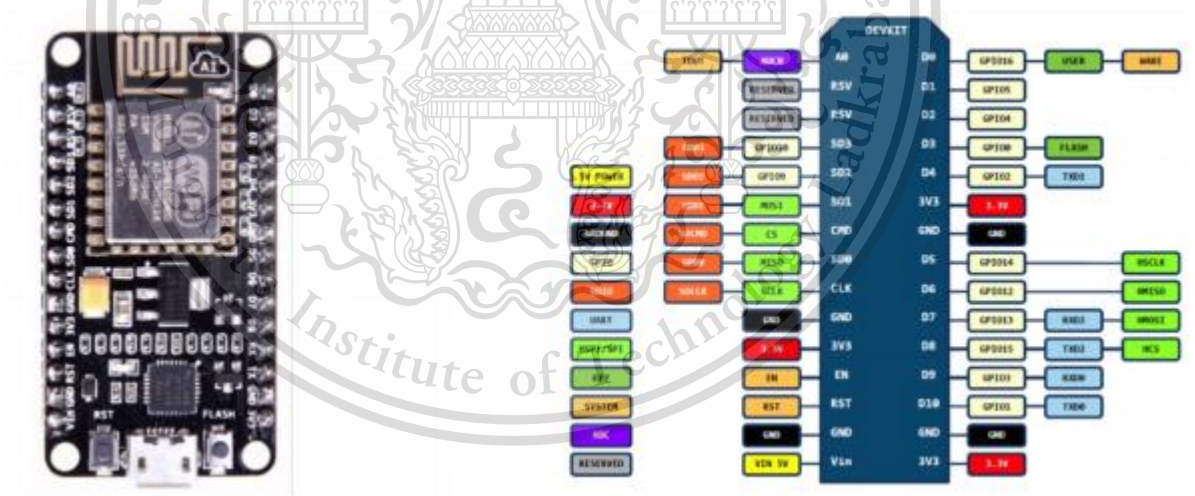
RST FLASH

DEVKIT

A0 RSV RSV SD3 SD2 SD1 CMD SD0 CLK GND 3V3 EN RST GND Vin

D0 D1 D2 D3 D4 3V3 GND D5 D6 D7 D8 D9 D10 GND 3V3

GPIO16 USER WAKE
GPIO5
GPIO4
GPIO0 FLASH
GPIO2 TXD1
3.3V
GND
GPIO14 HSCLK
GPIO12 HMISO
GPIO13 RXD2 HMOSI
GPIO15 TXD2 HCS
GPIO3 RXD0
GPIO1 TXD0
GND
3.3V

TOUT ADC0
RESERVED
RESERVED
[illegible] GPIO10
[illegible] GPIO9
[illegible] MOSI
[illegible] CS
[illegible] MISO
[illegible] SCLK
GND
3.3V
EN
RST
GND
VIN 5V

5V POWER
3.3V
GROUND
GPIO
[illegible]
UART
HSPI/SPI
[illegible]
SYSTEM
ADC
RESERVED

Institute of Technology Ladkrabang